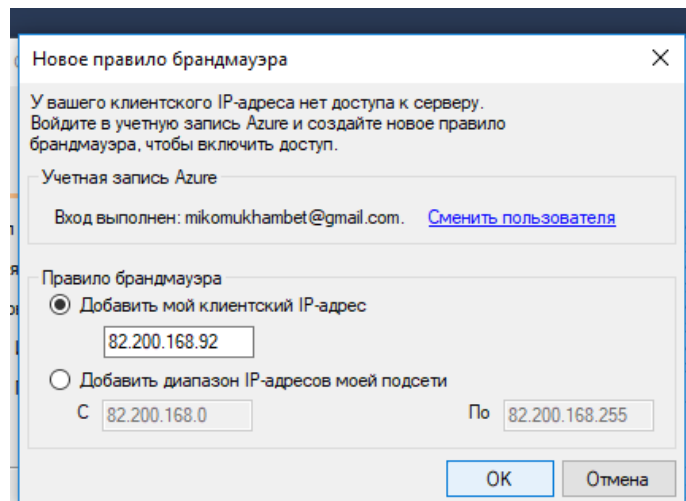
Новое правило брандмауэра

У вашего клиентского IP-адреса нет доступа к серверу. Войдите в учетную запись Azure и создайте новое правило брандмауэра, чтобы включить доступ.

Учетная запись Azure

Вход выполнен: mikomukhambet@gmail.com. Сменить пользователя

Правило брандмауэра

Добавить мой клиентский IP-адрес

82.200.168.92

Добавить диапазон IP-адресов моей подсети

С 82.200.168.0

По 82.200.168.255

OK

Отмена